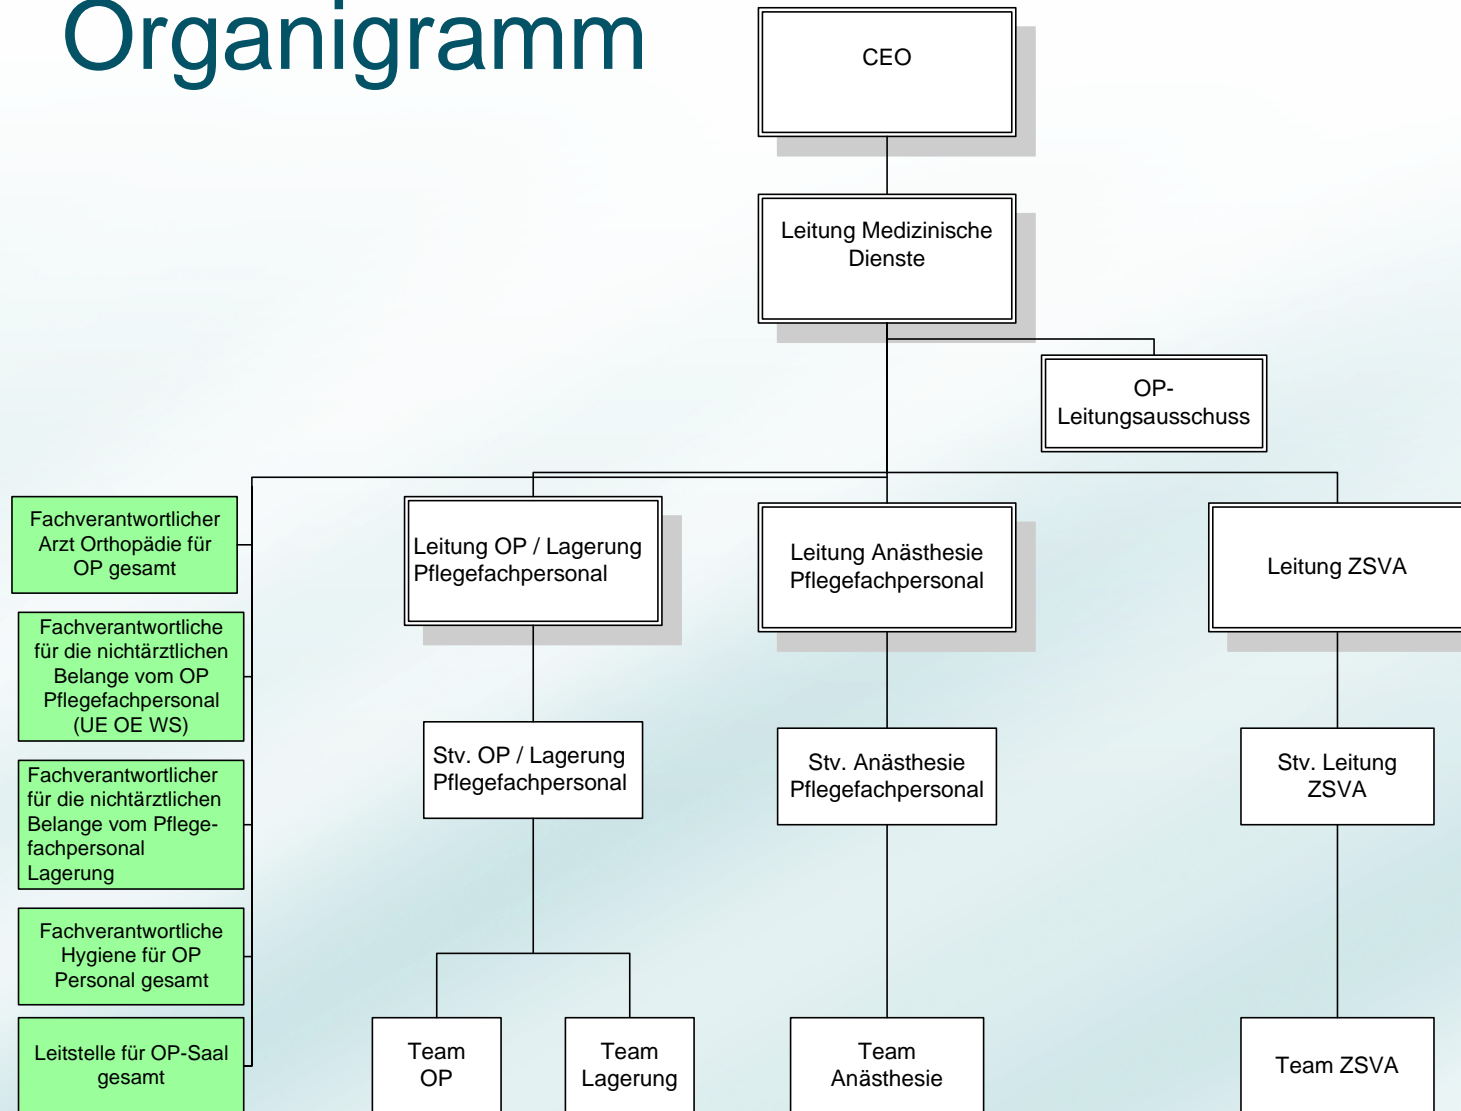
Organigramm

CEO

Leitung Medizinische Dienste

OP-Leitungsausschuss

Fachverantwortlicher Arzt Orthopädie für OP gesamt

Fachverantwortliche für die nichtärztlichen Belange vom OP Pflegefachpersonal (UE OE WS)

Fachverantwortlicher für die nichtärztlichen Belange vom Pflegefachpersonal Lagerung

Fachverantwortliche Hygiene für OP Personal gesamt

Leitstelle für OP-Saal gesamt

Leitung OP / Lagerung Pflegefachpersonal

Stv. OP / Lagerung Pflegefachpersonal

Team OP

Team Lagerung

Leitung Anästhesie Pflegefachpersonal

Stv. Anästhesie Pflegefachpersonal

Team Anästhesie

Leitung ZSVA

Stv. Leitung ZSVA

Team ZSVA